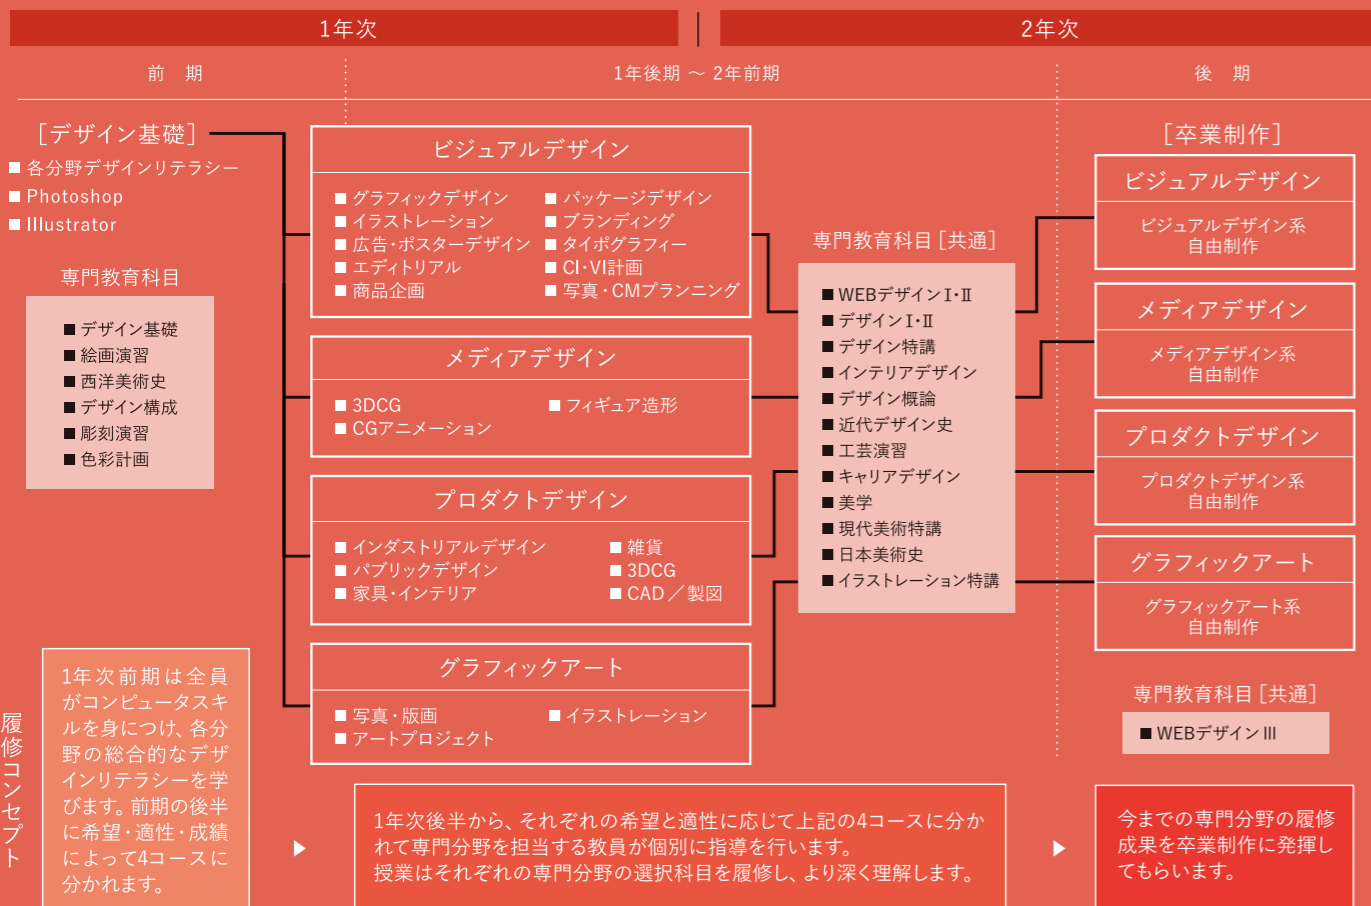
1年次

2年次

前　期

1年後期 〜 2年前期

後　期

［デザイン基礎］

■ 各分野デザインリテラシー
■ Photoshop
■ Illustrator

専門教育科目

■ デザイン基礎
■ 絵画演習
■ 西洋美術史
■ デザイン構成
■ 彫刻演習
■ 色彩計画

ビジュアルデザイン

■ グラフィックデザイン
■ イラストレーション
■ 広告・ポスターデザイン
■ エディトリアル
■ 商品企画
■ パッケージデザイン
■ ブランディング
■ タイポグラフィー
■ CI・VI計画
■ 写真・CMプランニング

メディアデザイン

■ 3DCG
■ CGアニメーション
■ フィギュア造形

プロダクトデザイン

■ インダストリアルデザイン
■ パブリックデザイン
■ 家具・インテリア
■ 雑貨
■ 3DCG
■ CAD／製図

グラフィックアート

■ 写真・版画
■ アートプロジェクト
■ イラストレーション

専門教育科目［共通］

■ WEBデザインⅠ・Ⅱ
■ デザインⅠ・Ⅱ
■ デザイン特講
■ インテリアデザイン
■ デザイン概論
■ 近代デザイン史
■ 工芸演習
■ キャリアデザイン
■ 美学
■ 現代美術特講
■ 日本美術史
■ イラストレーション特講

［卒業制作］

ビジュアルデザイン

ビジュアルデザイン系
自由制作

メディアデザイン

メディアデザイン系
自由制作

プロダクトデザイン

プロダクトデザイン系
自由制作

グラフィックアート

グラフィックアート系
自由制作

専門教育科目［共通］

■ WEBデザインⅢ

履修コンセプト

1年次前期は全員がコンピュータスキルを身につけ、各分野の総合的なデザインリテラシーを学びます。前期の後半に希望・適性・成績によって4コースに分かれます。

1年次後半から、それぞれの希望と適性に応じて上記の4コースに分かれて専門分野を担当する教員が個別に指導を行います。
授業はそれぞれの専門分野の選択科目を履修し、より深く理解します。

今までの専門分野の履修成果を卒業制作に発揮してもらいます。